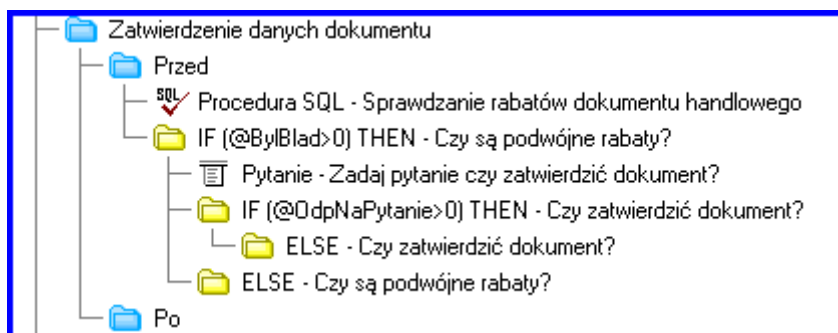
Zatwierdzenie danych dokumentu
Przed
SQL Procedura SQL - Sprawdzanie rabatów dokumentu handlowego
IF (@BylBlad>0) THEN - Czy są podwójne rabaty?
Pytanie - Zadaj pytanie czy zatwierdzić dokument?
IF (@OdpNaPytanie>0) THEN - Czy zatwierdzić dokument?
ELSE - Czy zatwierdzić dokument?
ELSE - Czy są podwójne rabaty?
Po